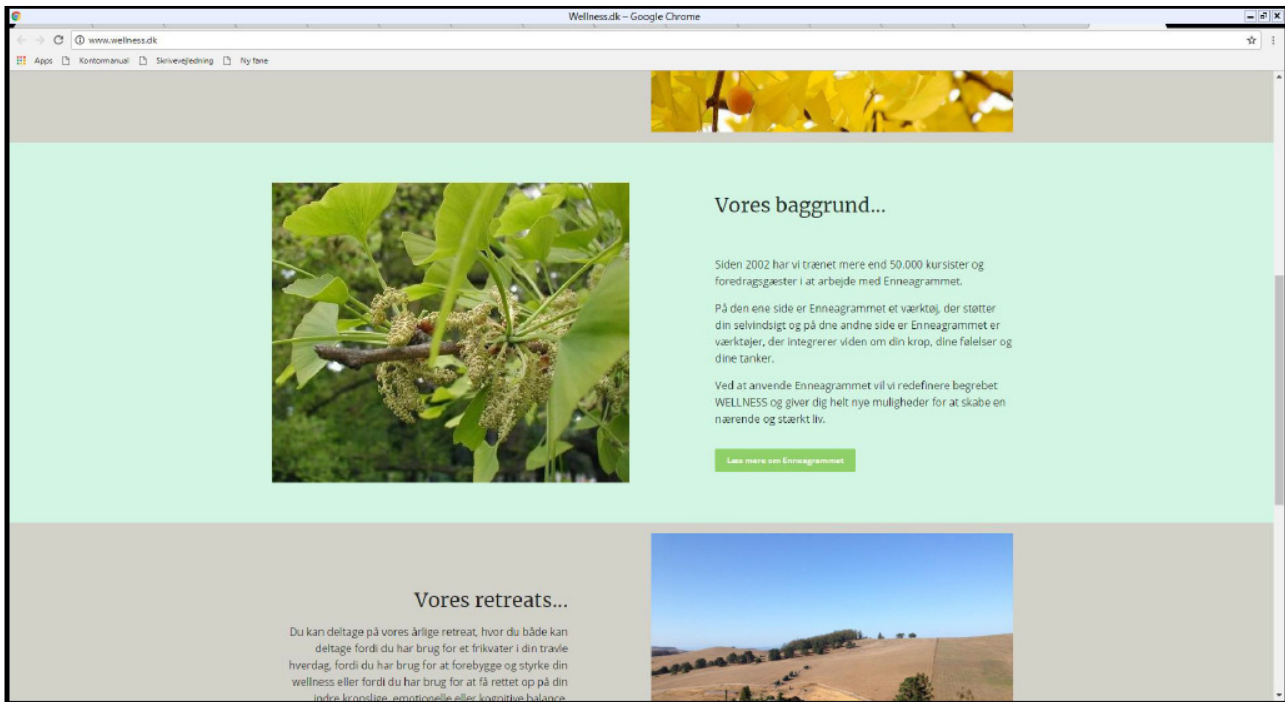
Wellness.dk – Google Chrome

www.wellness.dk

Apps Kontormanual Skrivevejledning Ny fane

Vores baggrund...

Siden 2002 har vi trænet mere end 50.000 kursister og foredragsgæster i at arbejde med Enneagrammet.

På den ene side er Enneagrammet et værktøj, der støtter din selvindsigt og på dne andne side er Enneagrammet er værktøjer, der integrerer viden om din krop, dine følelser og dine tanker.

Ved at anvende Enneagrammet vil vi redefinere begrebet WELLNESS og giver dig helt nye muligheder for at skabe en nærende og stærkt liv.

Læs mere om Enneagrammet

Vores retreats...

Du kan deltage på vores årlige retreat, hvor du både kan deltage fordi du har brug for et frikvater i din travle hverdag, fordi du har brug for at forebygge og styrke din wellness eller fordi du har brug for at få rettet op på din indre kropslige, emotionelle eller kognitive balance.